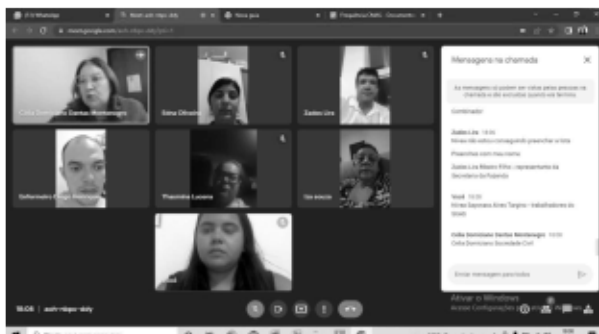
(13) WhatsApp | Meet: auh-rdqu-doiy | Nova guia | Frequência Diária - Documento

meet.google.com/auh-rdqu-doiy

Célia Domiciano Santos Montenegro

Edna Oliveira

Zaiden Lira

Gellermedes Diogo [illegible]

Thaiomira Lezera

Ua adeiza

Mensagens na chamada

As mensagens só podem ser vistas pelas pessoas na chamada e são excluídas quando ela termina.

Combinado!

Zaiden Lira 10:00
Minha tela estou conseguindo preencher a lista

Preenchei com meu nome

Zaiden Lira Ribeiro Filho - representante da Secretaria da Fazenda

Você 10:00
Mirian Saymara Alves Tarqno - trabalhadores do SINAB

Célia Domiciano Santos Montenegro 10:00
Célia Domiciano Sociedade Civil

Enviar mensagem para todos

Ativar o Windows
Acesse Configurações para ativar o Windows.

10:05 | auh-rdqu-doiy